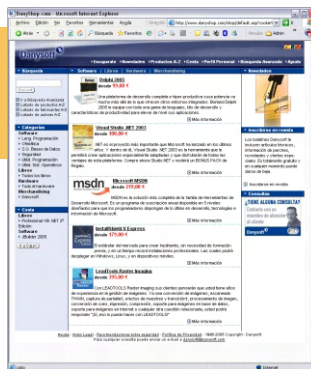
DanyShop.com - Microsoft Internet Explorer

Archivo Edición Ver Favoritos Herramientas Ayuda

Atrás Búsqueda Favoritos

Dirección http://www.danysoft.com/shop/default.asp

Danysoft

Inicio Novedades Productos A-Z Cesta Perfil Personal Búsqueda Avanzada Ayuda

Búsqueda

Software | Libros | Hardware | Merchandising

Novedades

Delphi 2005
desde 99,00 €

Más información

Visual Studio .NET 2005
desde 199,00 €

Más información

Microsoft MSDN
desde 275,00 €

Más información

InstallShield X Express
desde 179,00 €

Más información

LeadTools Raster Imaging
desde 255,00 €

Más información

Categorías
Software
Libros
Hardware
Merchandising

Cesta

Inscríbase en nuestra

Consultas
¿TIENE ALGUNA CONSULTA?
Danysoft

Ayuda · Aviso Legal · Recomendaciones a los usuarios · Política de Privacidad · 1996-2005 Copyright · Danysoft

Listo
Internet